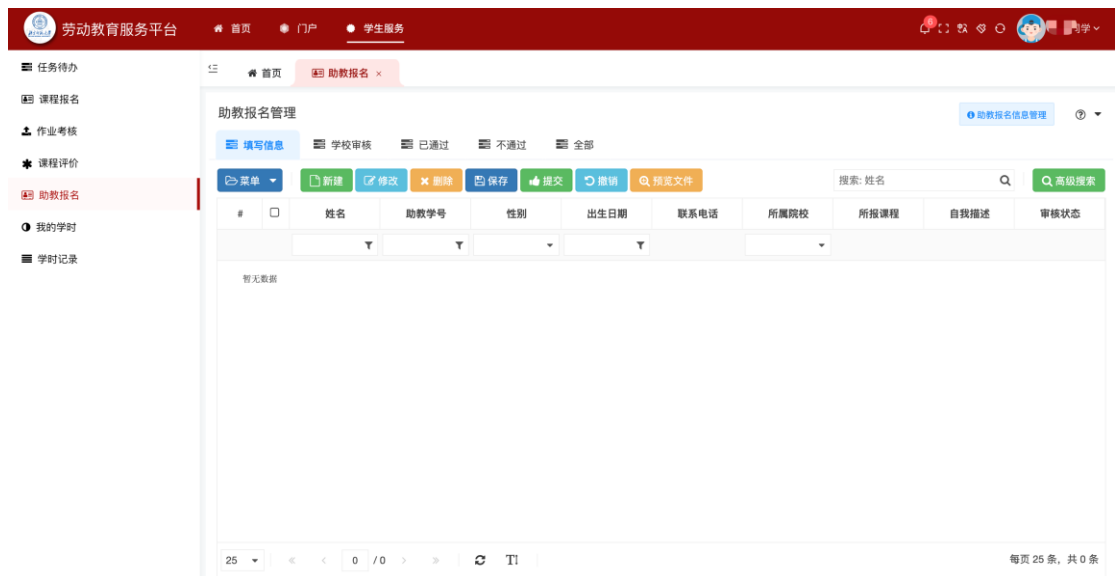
劳动教育服务平台
首页
门户
学生服务
同学

任务待办
课程报名
作业考核
课程评价
助教报名
我的学时
学时记录

首页
助教报名 ×

助教报名管理
助教报名信息管理

填写信息
学校审核
已通过
不通过
全部

菜单
新建
修改
删除
保存
提交
撤销
预览文件
搜索: 姓名
高级搜索

| # | | 姓名 | 助教学号 | 性别 | 出生日期 | 联系电话 | 所属院校 | 所报课程 | 自我描述 | 审核状态 |
|---|---|---|---|---|---|---|---|---|---|---|

暂无数据

25
0 / 0
每页 25 条，共 0 条